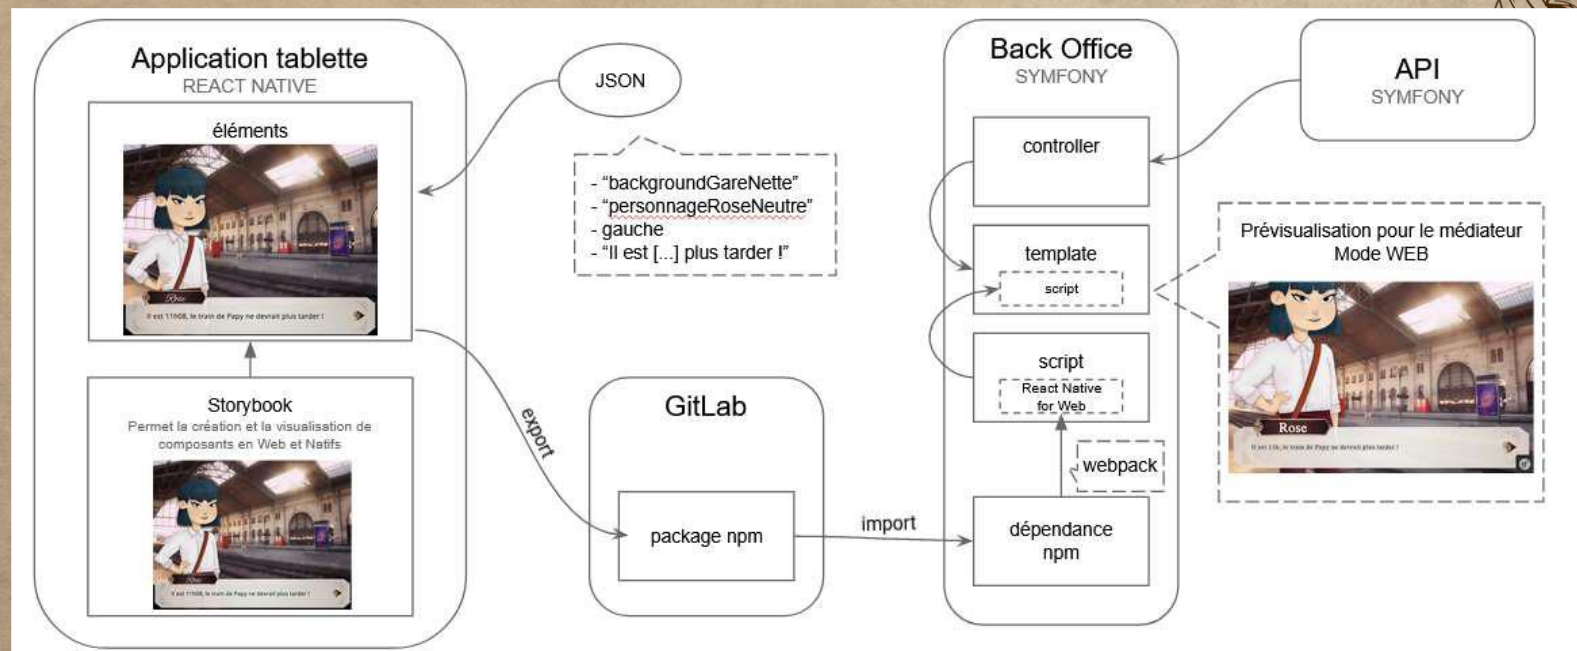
Application tablette
REACT NATIVE

éléments

Rose

Il est 11h08, le train de Papy ne devrait plus tarder !

Storybook
Permet la création et la visualisation de composants en Web et Natifs

Rose

Il est 11h08, le train de Papy ne devrait plus tarder !

JSON

- "backgroundGareNette"
- "personnageRoseNeutre"
- gauche
- "Il est [...] plus tarder !"

export

GitLab

package npm

import

Back Office
SYMFONY

controller

template

script

script

React Native for Web

webpack

dépendance npm

API
SYMFONY

Prévisualisation pour le médiateur
Mode WEB

Rose

Il est 11h, le train de Papy ne devrait plus tarder !